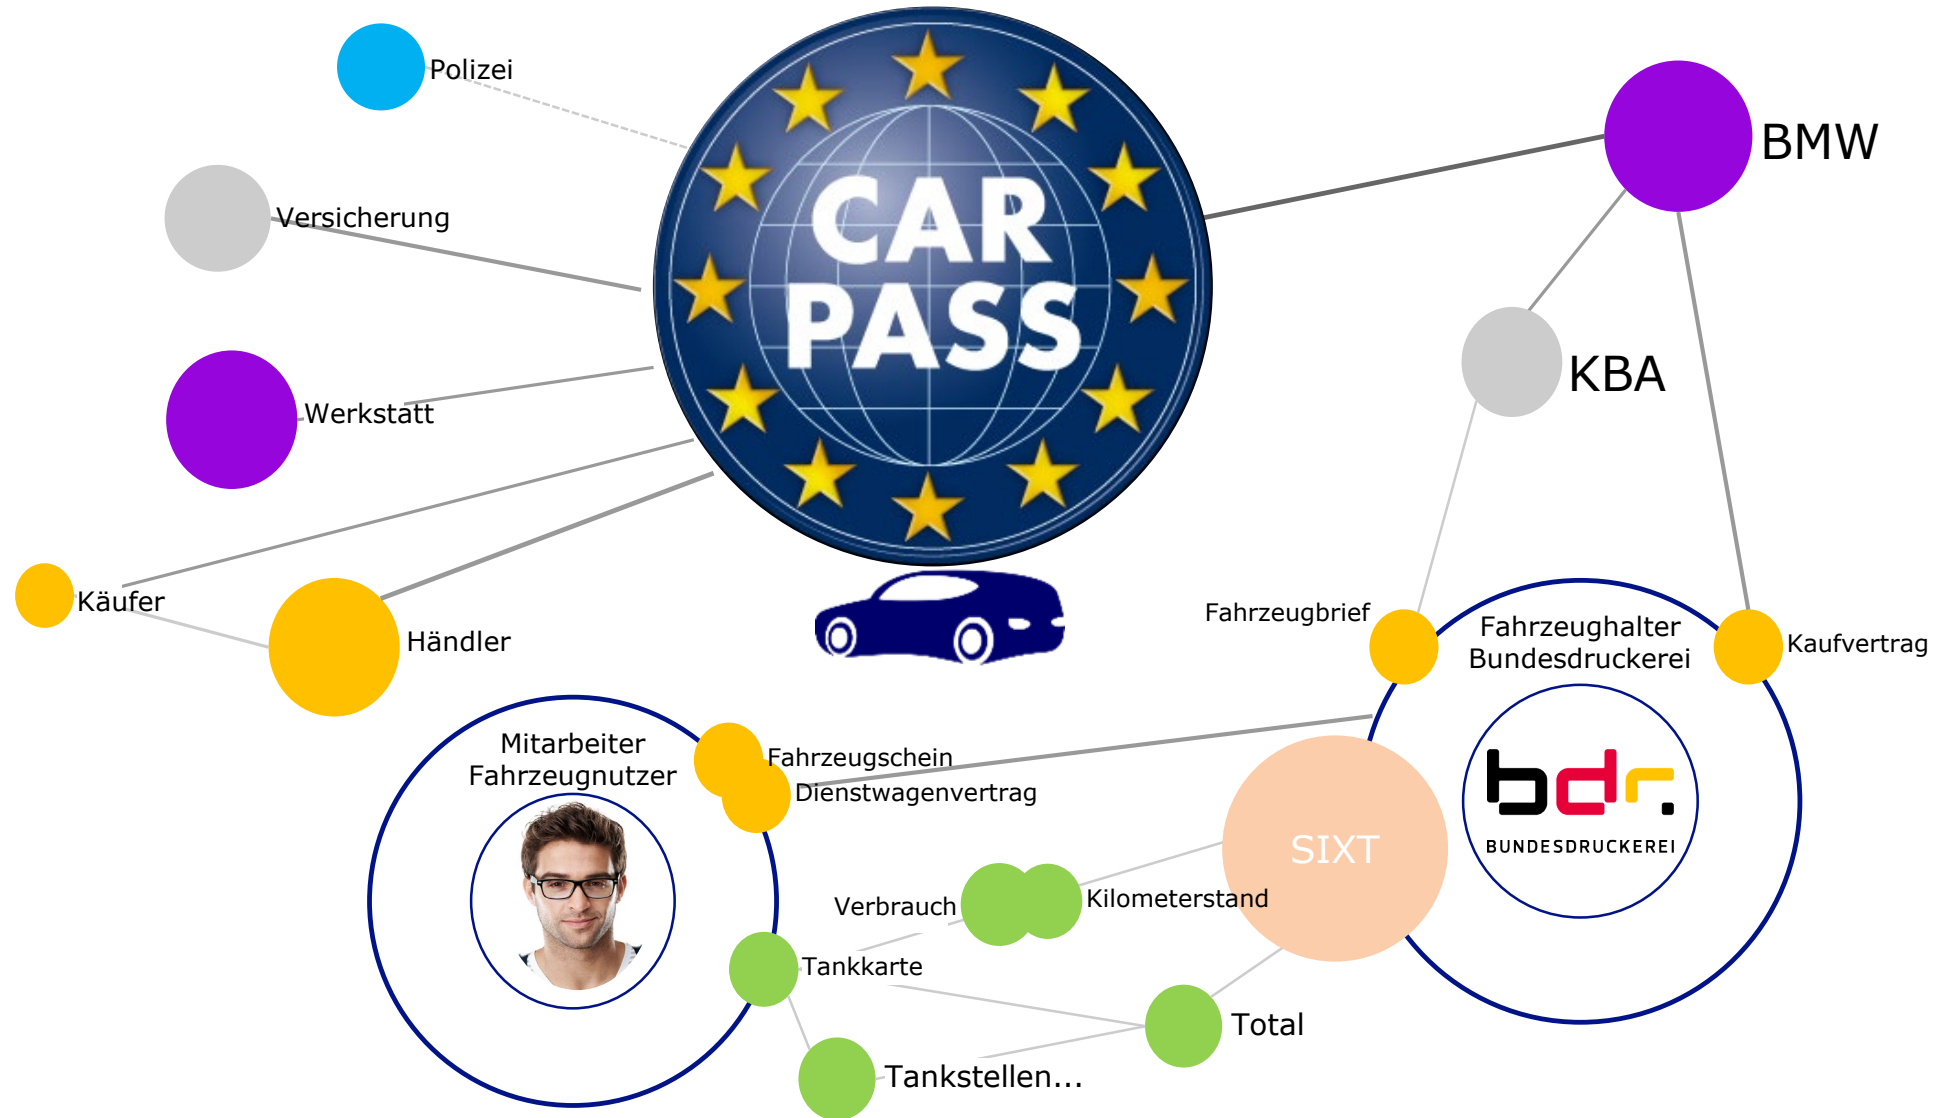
Polizei

Versicherung

Werkstatt

Käufer

Händler

CAR PASS

BMW

KBA

Fahrzeugbrief

Fahrzeughalter Bundesdruckerei

Kaufvertrag

bdr.

BUNDESDRUCKEREI

Mitarbeiter Fahrzeugnutzer

Fahrzeugschein

Dienstwagenvertrag

SIXT

Verbrauch

Kilometerstand

Tankkarte

Total

Tankstellen...